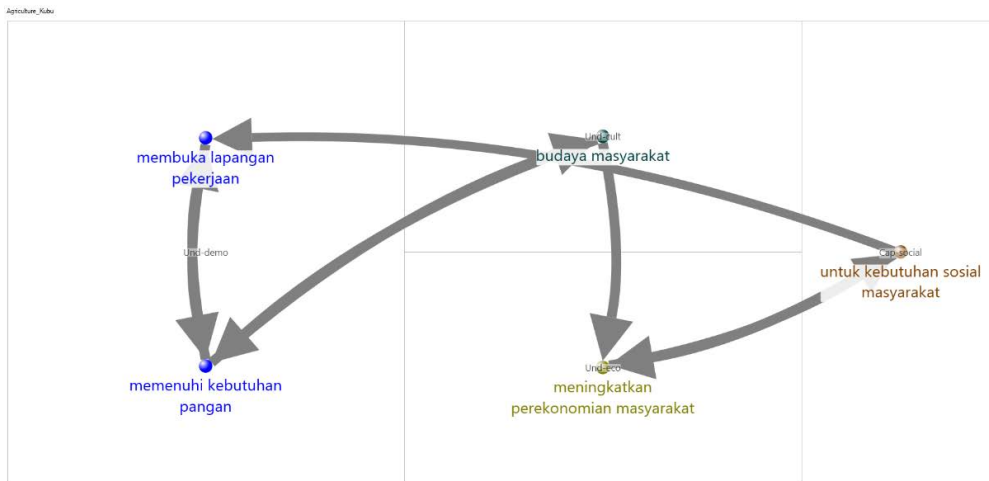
Agriculture_Kubu

Und-cult
budaya masyarakat

membuka lapangan pekerjaan

Und-demo

memenuhi kebutuhan pangan

Cap-social
untuk kebutuhan sosial masyarakat

Und-eco
meningkatkan perekonomian masyarakat